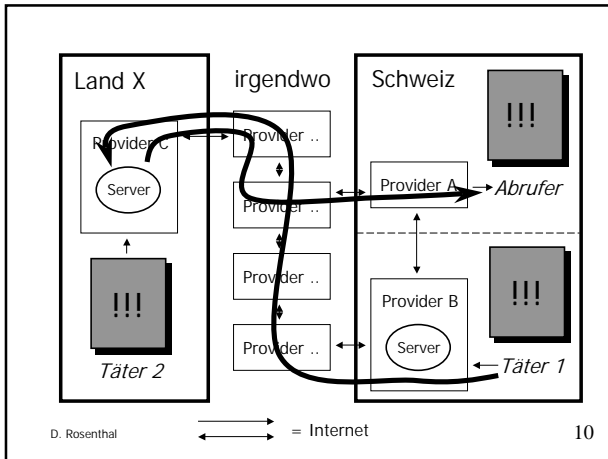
Land X

irgendwo

Schweiz

!!!

Provider C

Server

!!!

Täter 2

Provider ..

Provider ..

Provider ..

Provider ..

Provider A

Abrufer

!!!

Provider B

Server

Täter 1

D. Rosenthal

= Internet

10